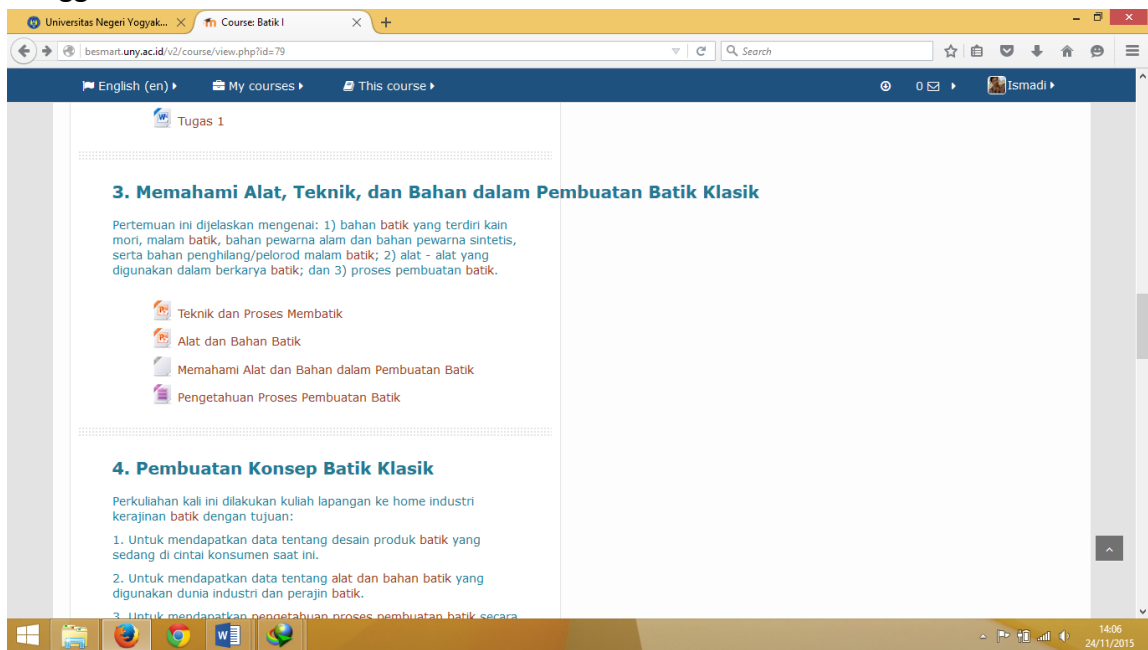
Universitas Negeri Yogyak... ×
Course: Batik I ×
+

besmart.uny.ac.id/v2/course/view.php?id=79
Search

English (en) ▸
My courses ▸
This course ▸
0 ▸
Ismadi ▸

Tugas 1

3. Memahami Alat, Teknik, dan Bahan dalam Pembuatan Batik Klasik

Pertemuan ini dijelaskan mengenai: 1) bahan batik yang terdiri kain mori, malam batik, bahan pewarna alam dan bahan pewarna sintetis, serta bahan penghilang/pelorod malam batik; 2) alat - alat yang digunakan dalam berkarya batik; dan 3) proses pembuatan batik.

Teknik dan Proses Membatik
Alat dan Bahan Batik
Memahami Alat dan Bahan dalam Pembuatan Batik
Pengetahuan Proses Pembuatan Batik

4. Pembuatan Konsep Batik Klasik

Perkuliahan kali ini dilakukan kuliah lapangan ke home industri kerajinan batik dengan tujuan:

1. Untuk mendapatkan data tentang desain produk batik yang sedang di cintai konsumen saat ini.

2. Untuk mendapatkan data tentang alat dan bahan batik yang digunakan dunia industri dan perajin batik.

3. Untuk mendapatkan pengetahuan proses pembuatan batik secara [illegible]

14:06
24/11/2015